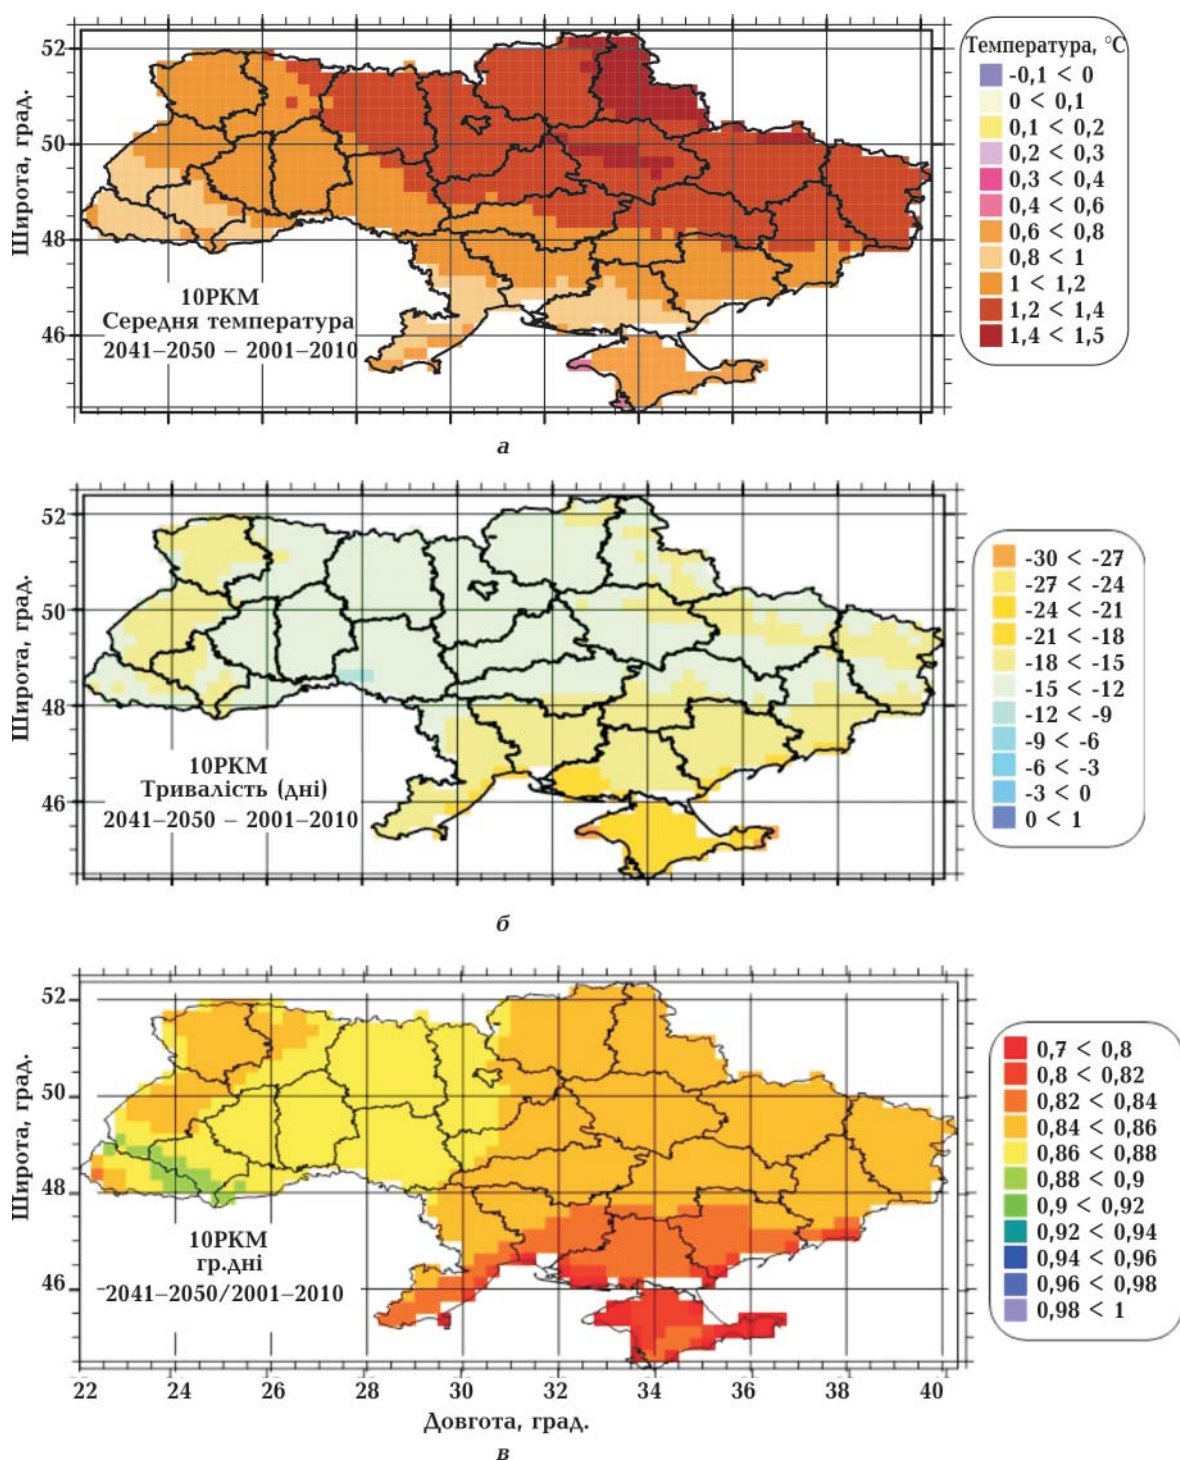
52
50
48
46
Широта, град.

10РКМ
Середня температура
2041–2050 – 2001–2010

Температура, °С
-0,1 < 0
0 < 0,1
0,1 < 0,2
0,2 < 0,3
0,3 < 0,4
0,4 < 0,6
0,6 < 0,8
0,8 < 1
1 < 1,2
1,2 < 1,4
1,4 < 1,5

а

52
50
48
46
Широта, град.

10РКМ
Тривалість (дні)
2041–2050 – 2001–2010

-30 < -27
-27 < -24
-24 < -21
-21 < -18
-18 < -15
-15 < -12
-12 < -9
-9 < -6
-6 < -3
-3 < 0
0 < 1

б

52
50
48
46
Широта, град.

10РКМ
гр.дні
2041–2050/2001–2010

0,7 < 0,8
0,8 < 0,82
0,82 < 0,84
0,84 < 0,86
0,86 < 0,88
0,88 < 0,9
0,9 < 0,92
0,92 < 0,94
0,94 < 0,96
0,96 < 0,98
0,98 < 1

22 24 26 28 30 32 34 36 38 40
Довгота, град.
в